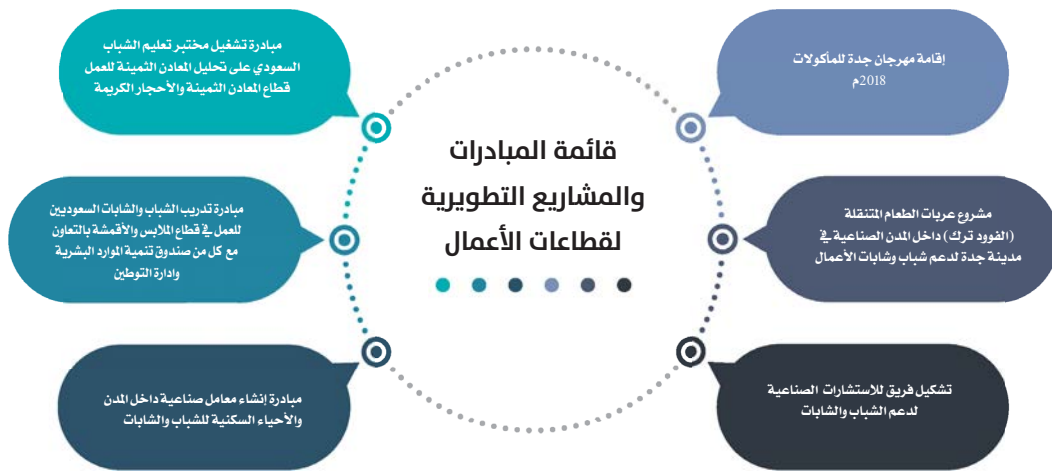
قائمة المبادرات والمشاريع التطويرية لقطاعات الأعمال

إقامة مهرجان جدة للمأكولات 2018م

مشروع عربات الطعام المتنقلة (الفوود ترك) داخل المدن الصناعية في مدينة جدة لدعم شباب وشابات الأعمال

تشكيل فريق للاستشارات الصناعية لدعم الشباب والشابات

مبادرة تشغيل مختبر تعليم الشباب السعودي على تحليل المعادن الثمينة للعمل قطاع المعادن الثمينة والأحجار الكريمة

مبادرة تدريب الشباب والشابات السعوديين للعمل في قطاع الملابس والأقمشة بالتعاون مع كل من صندوق تنمية الموارد البشرية وإدارة التوطين

مبادرة إنشاء معامل صناعية داخل المدن والأحياء السكنية للشباب والشابات